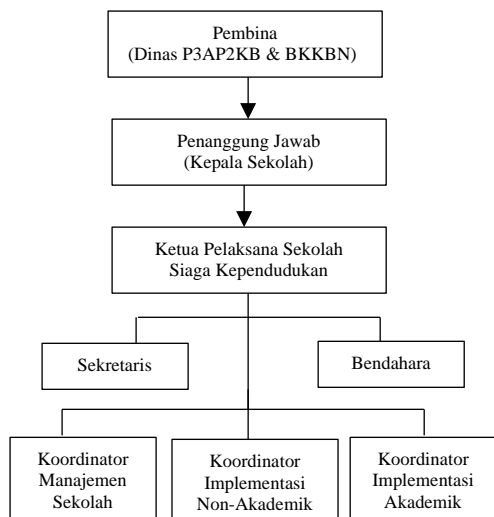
Pembina
(Dinas P3AP2KB & BKKBN)

Penanggung Jawab
(Kepala Sekolah)

Ketua Pelaksana Sekolah
Siaga Kependudukan

Sekretaris

Bendahara

Koordinator
Manajemen
Sekolah

Koordinator
Implementasi
Non-Akademik

Koordinator
Implementasi
Akademik